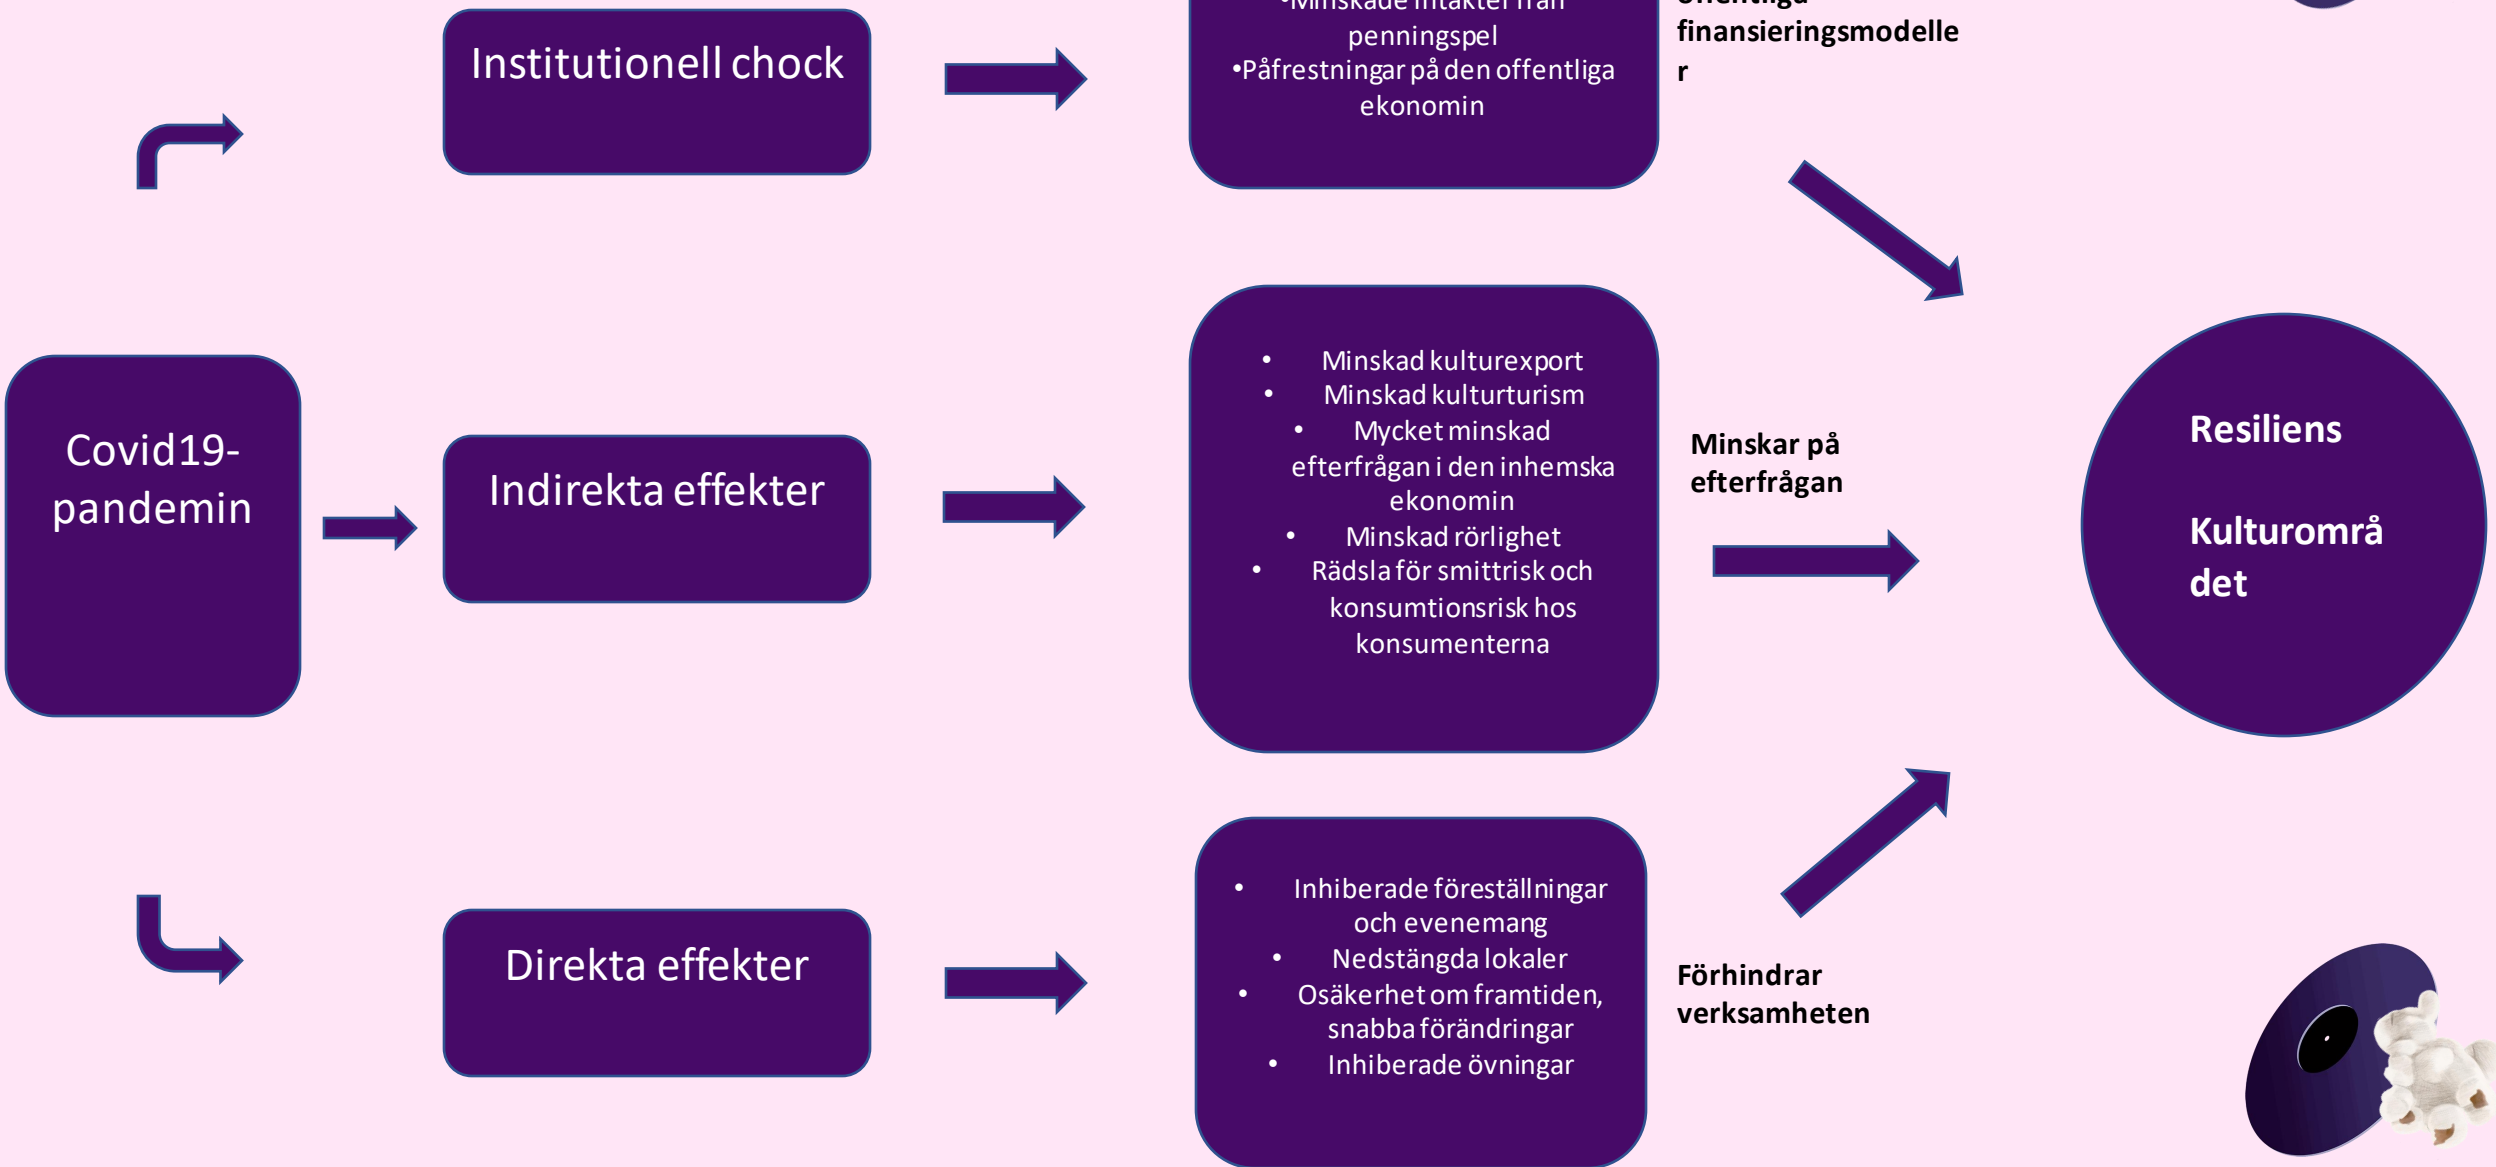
Institutionell chock

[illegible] penningspel
•Påfrestningar på den offentliga ekonomin

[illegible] finansieringsmodelle r

Covid19-pandemin

Indirekta effekter

• Minskad kulturexport
• Minskad kulturturism
• Mycket minskad efterfrågan i den inhemska ekonomin
• Minskad rörlighet
• Rädsla för smittrisk och konsumtionsrisk hos konsumenterna

Minskar på efterfrågan

Resiliens

Kulturområ det

Direkta effekter

• Inhiberade föreställningar och evenemang
• Nedstängda lokaler
• Osäkerhet om framtiden, snabba förändringar
• Inhiberade övningar

Förhindrar verksamheten